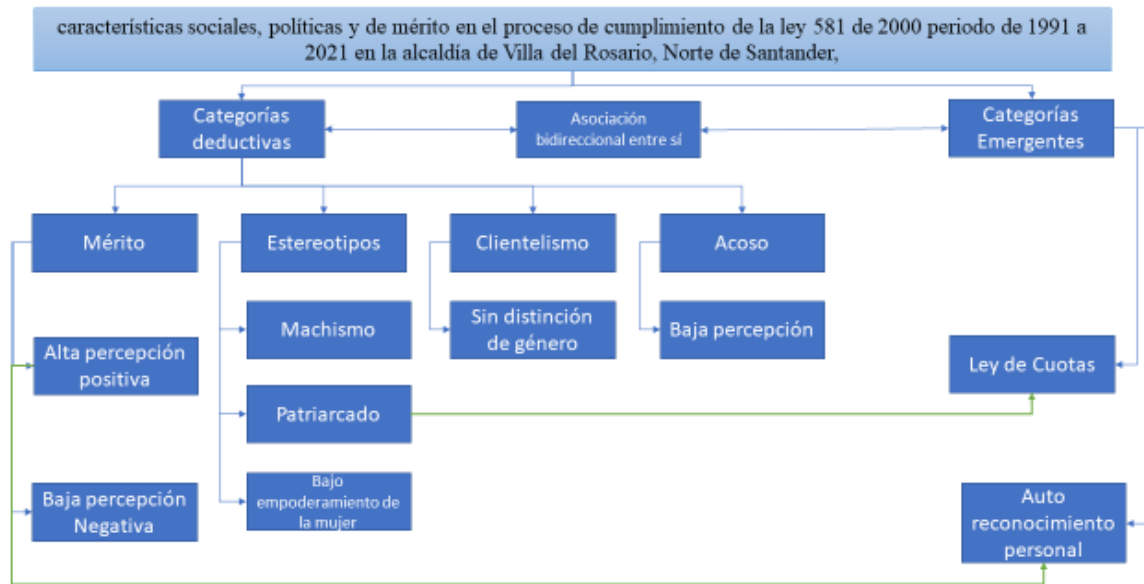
características sociales, políticas y de mérito en el proceso de cumplimiento de la ley 581 de 2000 periodo de 1991 a 2021 en la alcaldía de Villa del Rosario, Norte de Santander,

Categorías deductivas

Asociación bidireccional entre sí

Categorías Emergentes

Mérito

Estereotipos

Clientelismo

Acoso

Machismo

Sin distinción de género

Baja percepción

Alta percepción positiva

Ley de Cuotas

Patriarcado

Baja percepción Negativa

Bajo empoderamiento de la mujer

Auto reconocimiento personal